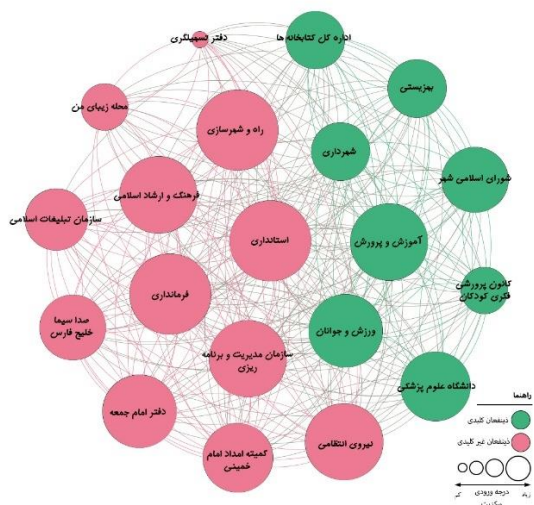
دفتر تسهیلگری
اداره کل کتابخانه ها
بهزیستی
محله زیبای من
راه و شهرسازی
شهرداری
شورای اسلامی شهر
فرهنگ و ارشاد اسلامی
سازمان تبلیغات اسلامی
استانداری
آموزش و پرورش
کانون پرورش فکری کودکان
فرمانداری
صدا سیما خلیج فارس
ورزش و جوانان
سازمان مدیریت و برنامه ریزی
دانشگاه علوم پزشکی
دفتر امام جمعه
نیروی انتظامی
کمیته امداد امام خمینی
راهنما
ذینفعان کلیدی
ذینفعان غیر کلیدی
درجه ورودی
کم
زیاد